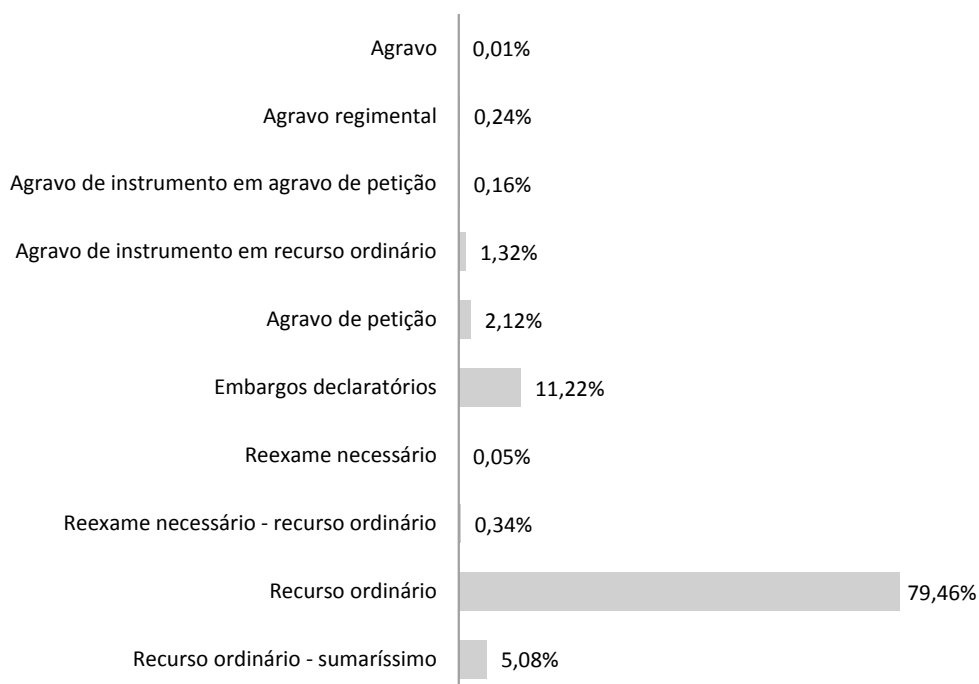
Agravo 0,01%

Agravo regimental 0,24%

Agravo de instrumento em agravo de petição 0,16%

Agravo de instrumento em recurso ordinário 1,32%

Agravo de petição 2,12%

Embargos declaratórios 11,22%

Reexame necessário 0,05%

Reexame necessário - recurso ordinário 0,34%

Recurso ordinário 79,46%

Recurso ordinário - sumaríssimo 5,08%